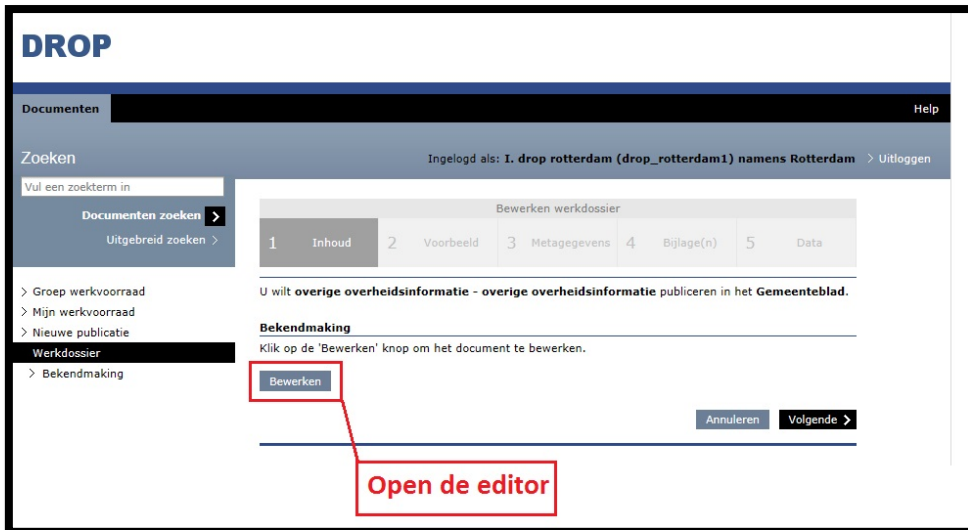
DROP

Documenten

Help

Zoeken

Ingelogd als: I. drop rotterdam (drop_rotterdam1) namens Rotterdam > Uitloggen

Vul een zoekterm in

Documenten zoeken

Uitgebreid zoeken >

> Groep werkvoorraad
> Mijn werkvoorraad
> Nieuwe publicatie
Werkdossier
> Bekendmaking

Bewerken werkdossier

1 Inhoud 2 Voorbeeld 3 Metagegevens 4 Bijlage(n) 5 Data

U wilt **overige overheidsinformatie - overige overheidsinformatie** publiceren in het **Gemeenteblad**.

**Bekendmaking**

Klik op de 'Bewerken' knop om het document te bewerken.

Bewerken

Annuleren Volgende >

Open de editor